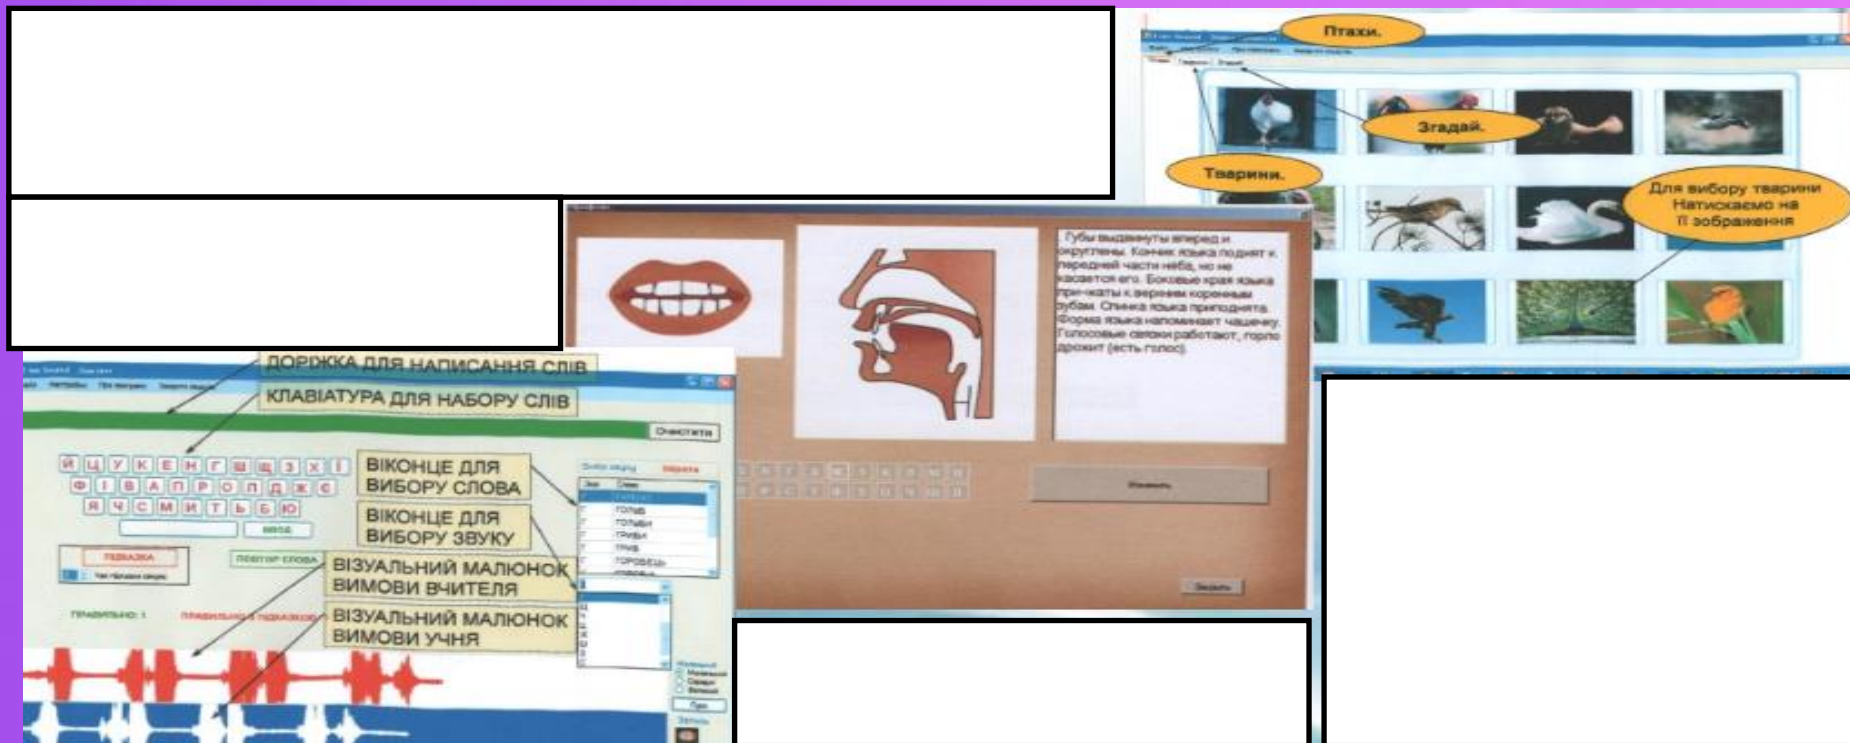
Птахи.

Згадай.

Тварини.

Для вибору тварини Натискаємо на її зображення

Губы выдвинуты вперед и округлены. Кончик языка поднят к передней части нёба, но не касается его. Боковые края языка прижаты к верхним коренным зубам. Спинка языка приподнята. Форма языка напоминает чашечку. Голосовые связки работают, горло дрожит (есть голос).

ДОРІЖКА ДЛЯ НАПИСАННЯ СЛІВ

КЛАВІАТУРА ДЛЯ НАБОРУ СЛІВ

Очистити

Й Ц У К Е Н Г Ш Щ З Х Ї
Ф І В А П Р О Л Д Ж Є
Я Ч С М И Т Ь Б Ю

ВІКОНЦЕ ДЛЯ ВИБОРУ СЛОВА

ВІКОНЦЕ ДЛЯ ВИБОРУ ЗВУКУ

ВІЗУАЛЬНИЙ МАЛЮНОК ВИМОВИ ВЧИТЕЛЯ

ВІЗУАЛЬНИЙ МАЛЮНОК ВИМОВИ УЧНЯ

ПІДКАЗКА

ПОВТОР СЛОВА

ГОЛУБ
ГОЛУБИ
ГРИБИ
ГРИБ
ГОРОБЕЦЬ

ПРАВИЛЬНО: 1

ПРАВИЛЬНО З ПІДКАЗКОЮ

Закрыть

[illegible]